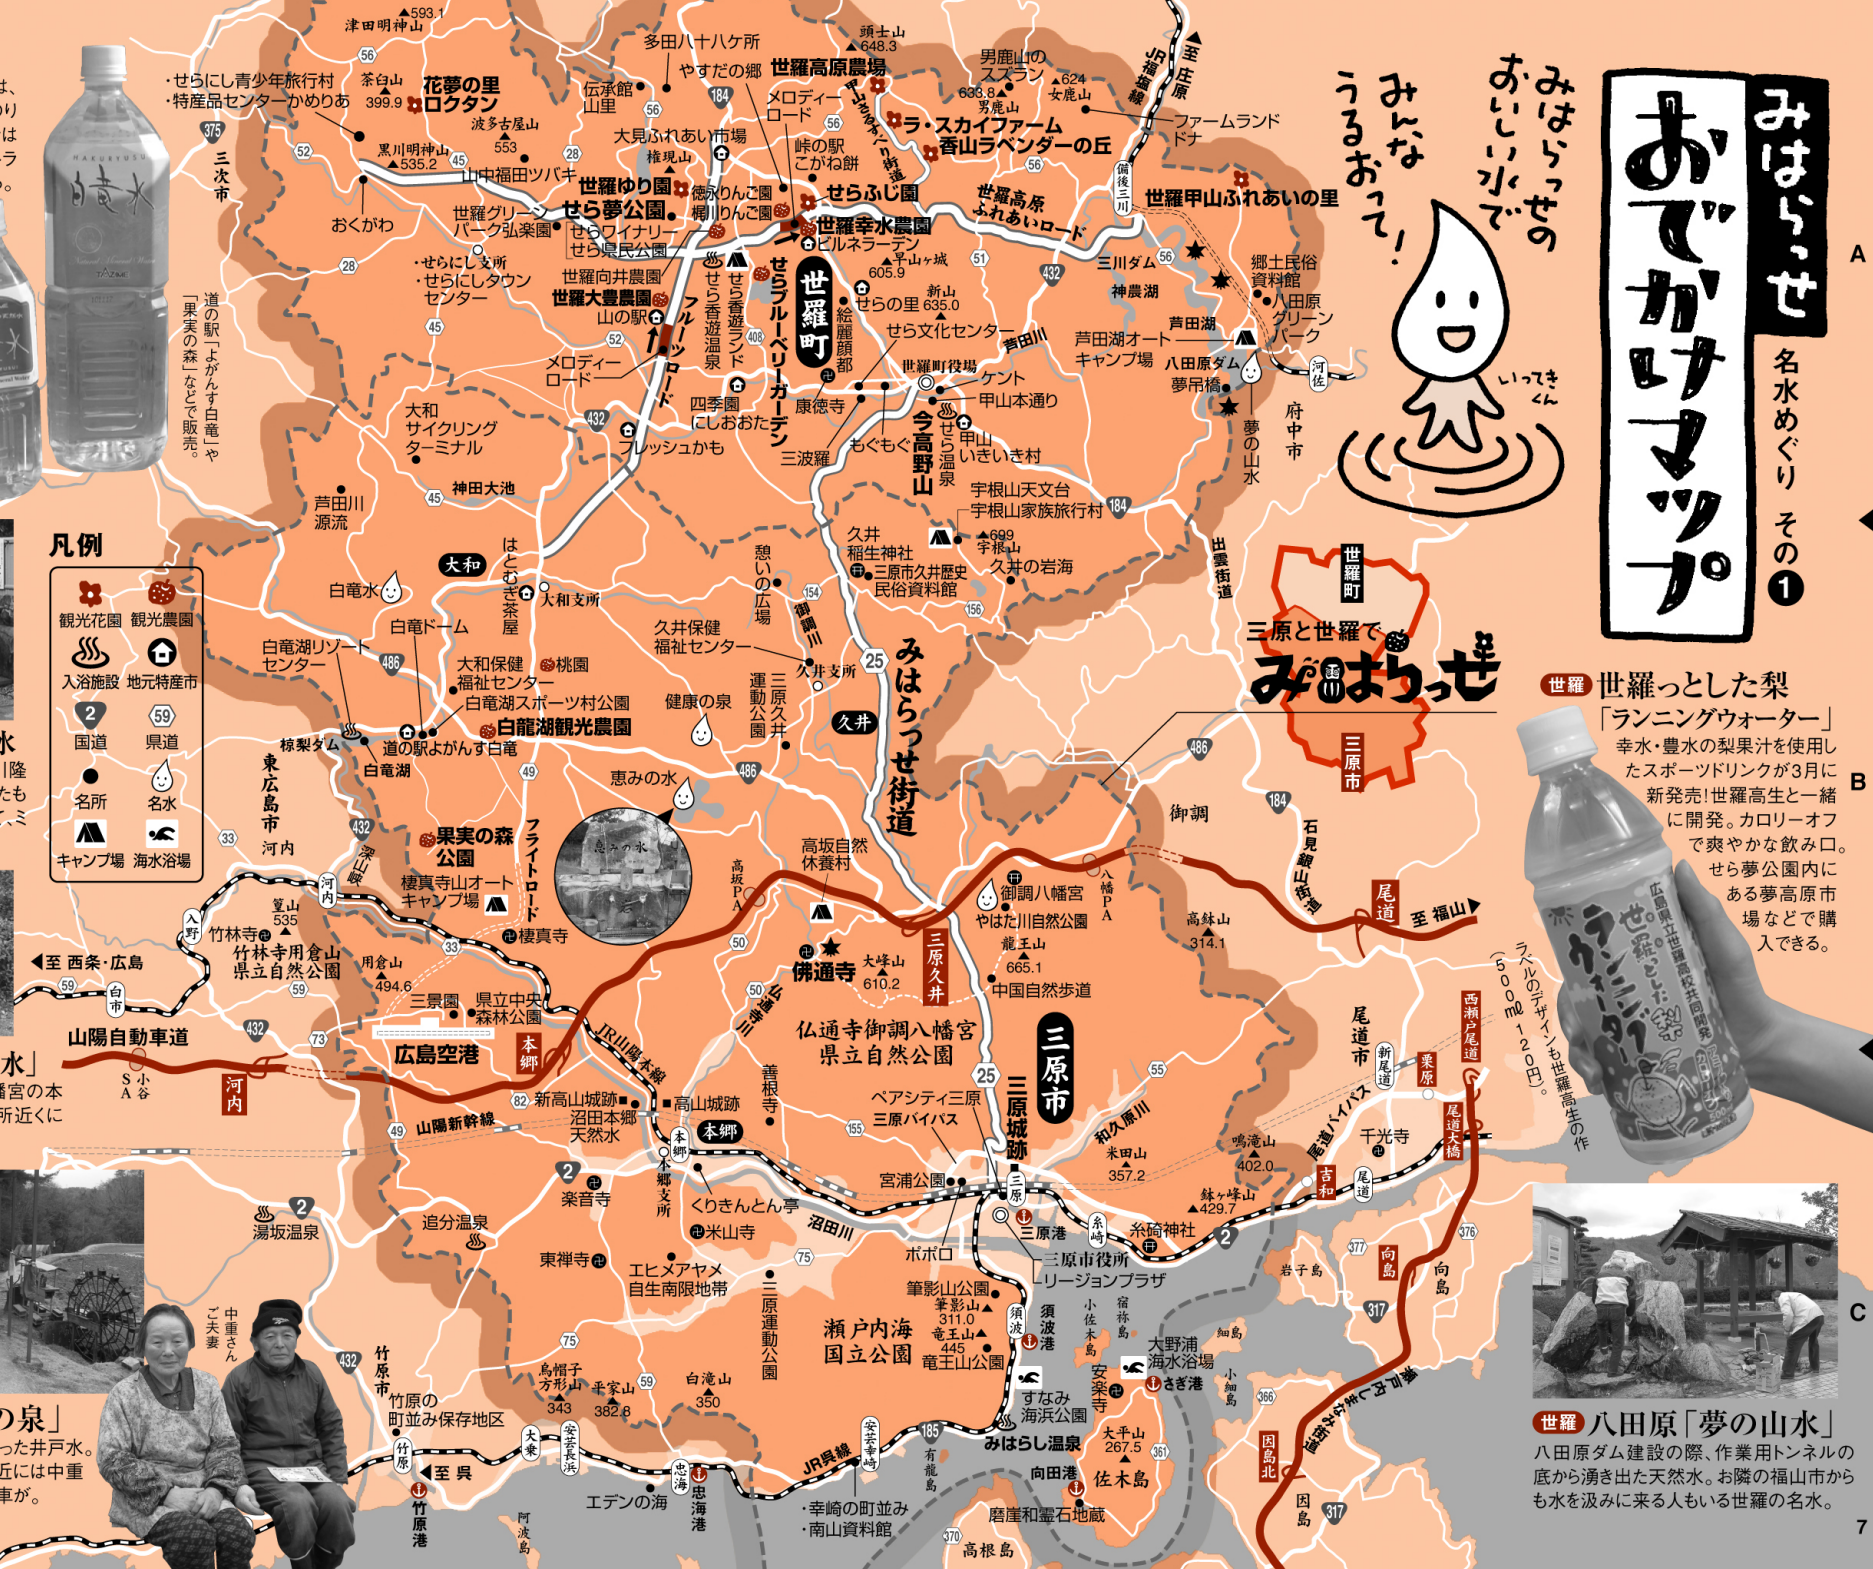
みはらっせ おでかけマップ

名水めぐり その❶

みはらっせの おいしい水で みんな うるおって！

いってきくん

三原と世羅で みはらっせ

世羅 世羅っとした梨「ランニングウォーター」
幸水・豊水の梨果汁を使用したスポーツドリンクが3月に新発売！世羅高生と一緒に開発。カロリーオフで爽やかな飲み口。せら夢公園内にある夢高原市場などで購入できる。

ラベルのデザインも世羅高生の作（500㎖120円）。

世羅 八田原「夢の山水」
八田原ダム建設の際、作業用トンネルの底から湧き出た天然水。お隣の福山市からも水を汲みに来る人もいる世羅の名水。

道の駅「よがんす白竜」や「果実の森」などで販売。

凡例
観光花園 観光農園 入浴施設 地元特産市 国道 県道 名所 名水 キャンプ場 海水浴場

津田明神山 593.1 茶臼山 399.9 花夢の里ロクタン 波多古屋山 553 黒川明神山 535.2 山中福田ツバキ おくがわ せらにし青少年旅行村 特産品センターかめりあ 世羅グリーンパーク弘楽園 せらにし支所 せらにしタウンセンター 多田八十八ケ所 伝承館山里 やすだの郷 世羅高原農場 メロディーロード 大見ふれあい市場 権現山 峠の駅こがね餅 世羅ゆり園 徳永りんご園 せら夢公園 梶川りんご園 せらワイナリー せら県民公園 せらふじ園 世羅幸水農園 ビルネラーデン 世羅向井農園 世羅大豊農園 山の駅 フルーツロード せら香遊ランド せら香遊温泉 せらフルーツガーデン 世羅町 絵麗頭部 甲山ふれあいの里 早山ヶ城 605.9 新山 635.0 せらの里 せら文化センター 世羅町役場 ケント 甲山本通り 康徳寺 四季園 にしおおた フレッシュかも もぐもぐ 三波瀬 今高野山 せら温泉 甲山いきいき村 頭士山 648.3 男鹿山のスズラン 633.8 男鹿山 624 女鹿山 ラ・スカイファーム 香山ラベンダーの丘 ファームランドドナ 世羅高原ふれあいロード 世羅甲山ふれあいの里 三川ダム 神農湖 芦田湖 芦田湖オートキャンプ場 八田原ダム 夢吊橋 郷土民俗資料館 八田原グリーンパーク 夢の山水 府中市 河佐 至庄原 JR福塩線 備後三川 大和サイクリングターミナル 神田大池 芦田川源流 白竜水 はとむぎ茶屋 大和支所 大和 白竜ドーム 白竜湖リゾートセンター 大和保健福祉センター 桃園 白竜湖スポーツ村公園 白龍湖観光農園 道の駅よがんす白竜 白竜湖 椋梨ダム 恵みの水 果実の森公園 フライトロード 棲真寺山オートキャンプ場 棲真寺 久井保健福祉センター 憩いの広場 御調川 健康の泉 三原久井運動公園 久井支所 久井 久井稲生神社 三原市久井歴史民俗資料館 699 宇根山 久井の岩海 宇根山天文台 宇根山家族旅行村 みはらっせ街道 出雲街道 高坂自然休養村 高坂PA 御調八幡宮 やはた川自然公園 八幡PA 龍王山 665.1 中国自然歩道 大峰山 610.2 佛通寺 山中池川 三原久井 佛通寺御調八幡宮県立自然公園 高鉢山 314.1 御調 石見銀山街道 尾道 至福山 東広島市 河内 深山峡 入野 竹林寺 竹林寺用倉山県立自然公園 篁山 535 用倉山 494.6 至西条・広島 白市 山陽自動車道 SA 小谷 河内 三景園 県立中央森林公園 広島空港 本郷 JR山陽本線 新高山城跡 高山城跡 沼田本郷天然水 本郷 山陽新幹線 本郷支所 楽音寺 善根寺 ペアシティ三原 三原バイパス 三原市 三原城跡 和久原川 米田山 357.2 宮浦公園 三原 三原港 三原市役所 リージョンプラザ ポポロ くりきんとん亭 米山寺 沼田川 湯坂温泉 追分温泉 東禅寺 エヒメアヤメ自生南限地帯 三原運動公園 筆影山公園 筆影山 311.0 竜王山 445 竜王山公園 瀬戸内海国立公園 須波 須波港 すなみ海浜公園 みはらし温泉 大野浦海水浴場 安楽寺 さぎ港 大平山 267.5 佐木島 向田港 磨崖和霊石地蔵 小佐木島 宿祢島 細島 小細島 岩子島 向島 鳴滝山 402.0 鉢ヶ峰山 429.7 糸崎神社 糸崎 千光寺 尾道市 新尾道 栗原 尾道バイパス 吉和 尾道大橋 西瀬戸尾道 因島北 因島 瀬戸内しまなみ海道 竹原市 竹原の町並み保存地区 竹原 至呉 竹原港 烏帽子方形山 343 平家山 382.8 白滝山 350 安芸長浜 大乗 忠海 忠海港 エデンの海 JR呉線 安芸幸崎 幸崎の町並み 南山資料館 有龍島 高根島 阿波島 中重さんご夫妻 三次市

7